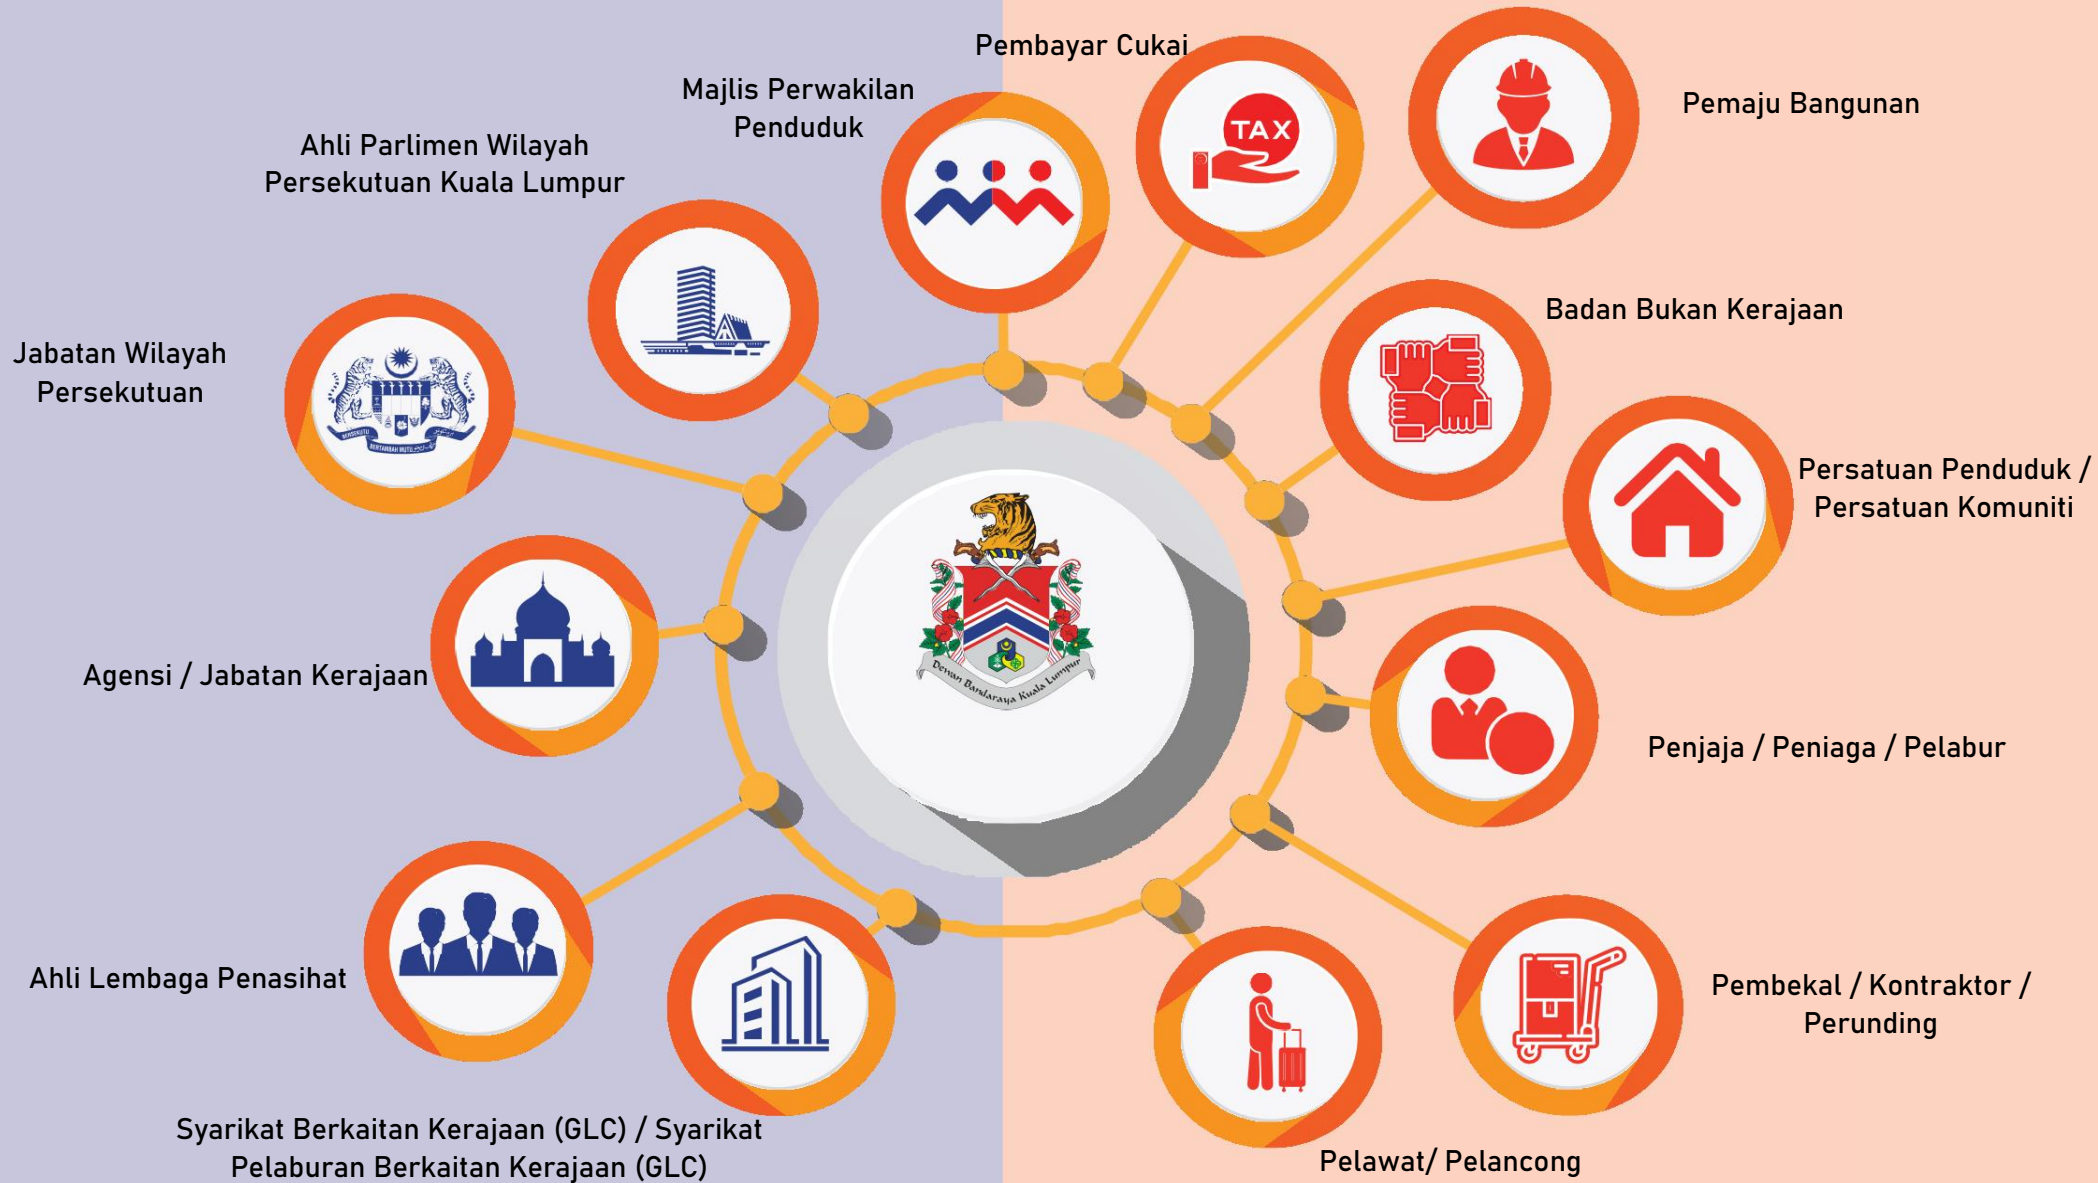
Pembayar Cukai

Majlis Perwakilan Penduduk

Pemaju Bangunan

Ahli Parlimen Wilayah Persekutuan Kuala Lumpur

TAX

Badan Bukan Kerajaan

Jabatan Wilayah Persekutuan

Persatuan Penduduk / Persatuan Komuniti

Dewan Bandaraya Kuala Lumpur

Agensi / Jabatan Kerajaan

Penjaja / Peniaga / Pelabur

Ahli Lembaga Penasihat

Pembekal / Kontraktor / Perunding

Syarikat Berkaitan Kerajaan (GLC) / Syarikat Pelaburan Berkaitan Kerajaan (GLC)

Pelawat/ Pelancong